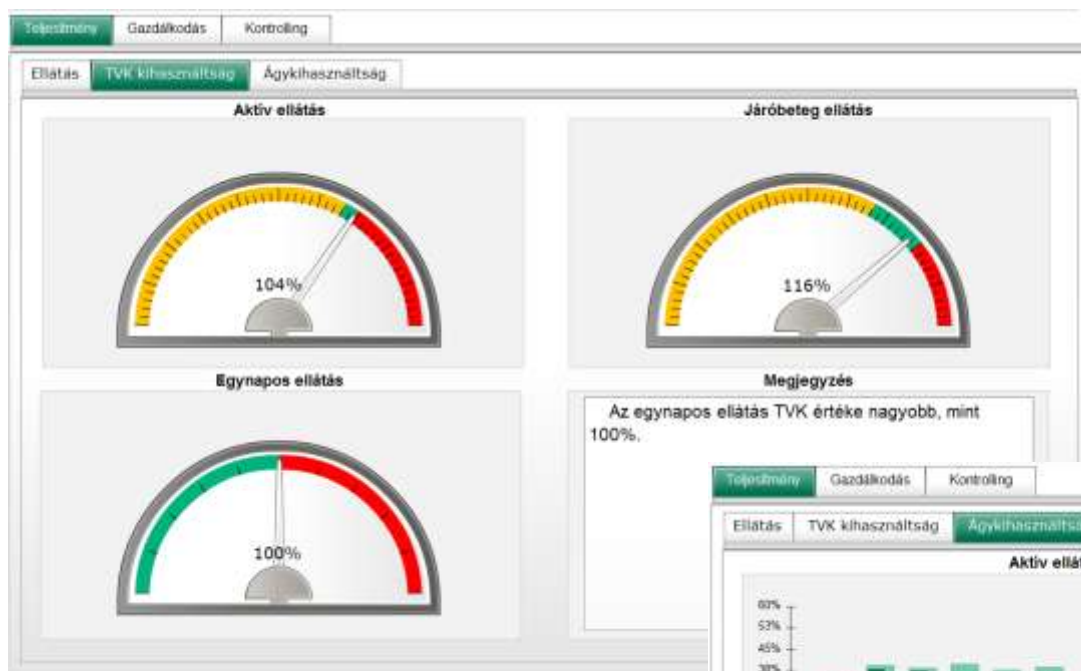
Teljesítmény Gazdálkodás Kontrolling

Ellátás TVK kihasználtság Ágykihasználtság

Aktív ellátás

104%

Járóbeteg ellátás

116%

Egynapos ellátás

100%

Megjegyzés

Az egynapos ellátás TVK értéke nagyobb, mint 100%.

Teljesítmény Gazdálkodás Kontrolling

Ellátás TVK kihasználtság Ágykihasználtság

Aktív ellát

60%
53%
45%
38%